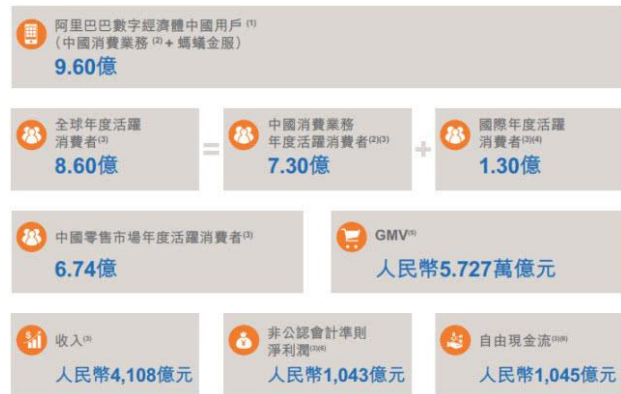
阿里巴巴數字經濟體中國用戶 $^{(1)}$
(中國消費業務 $^{(2)}$ + 螞蟻金服)
9.60億

全球年度活躍消費者$^{(3)}$
8.60億

=

中國消費業務年度活躍消費者$^{(2)(3)}$
7.30億

+

國際年度活躍消費者$^{(3)(4)}$
1.30億

中國零售市場年度活躍消費者$^{(3)}$
6.74億

GMV$^{(5)}$
人民幣5.727萬億元

收入$^{(3)}$
人民幣4,108億元

非公認會計準則淨利潤$^{(3)(6)}$
人民幣1,043億元

自由現金流$^{(3)(6)}$
人民幣1,045億元